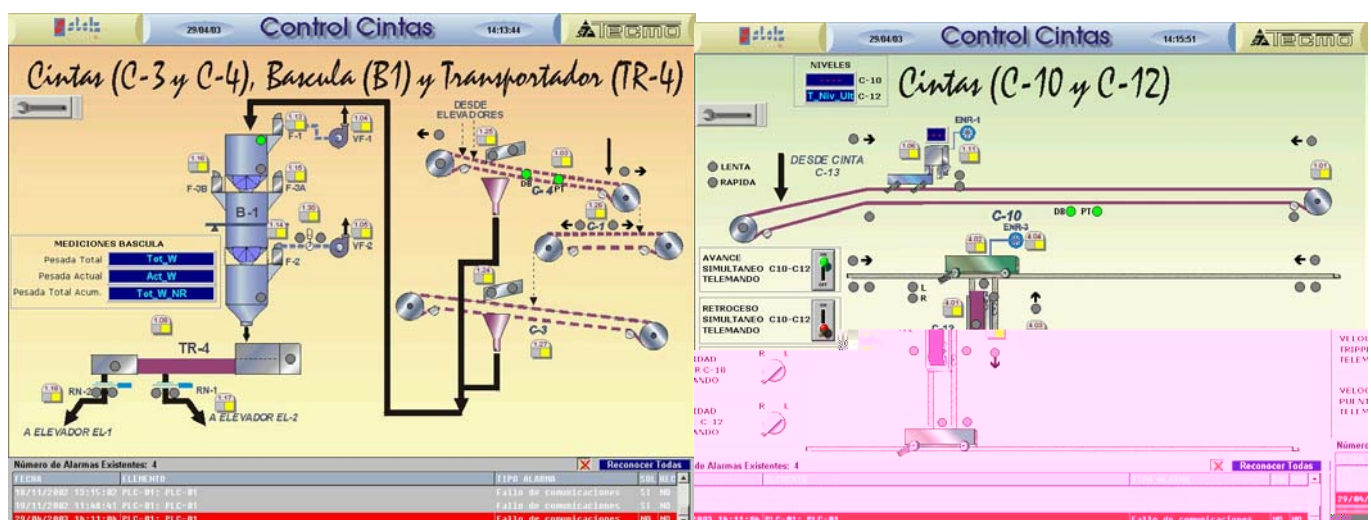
29/04/03 Control Cintas 14:13:44 TECMO

Cintas (C-3 y C-4), Bascula (B1) y Transportador (TR-4)

1.12 F-1 1.04 VF-1
1.16 F-3B F-3A
B-1
1.14 1.35 1.05 VF-2
F-2

MEDICIONES BASCULA
Pesada Total Tot_W
Pesada Actual Act_W
Pesada Total Acum. Tot_W_NR

DESDE ELEVADORES
1.25 1.03
DB PT C-4
1.26 C-1
1.24
C-3
1.27
1.08
TR-4
1.18 RN-2 RN-1 1.17
A ELEVADOR EL-1 A ELEVADOR EL-2

Número de Alarmas Existentes: 4 Reconocer Todas

| FECHA | ELEMENTO | TIPO ALARMA | SOL | REC |
|---|---|---|---|---|
| 18/11/2002 13:15:02 | PLC-01: PLC-01 | Fallo de comunicaciones | SI | NO |
| 19/11/2002 11:48:41 | PLC-01: PLC-01 | Fallo de comunicaciones | SI | NO |
| 29/04/2003 10:11:06 | PLC-01: PLC-01 | Fallo de comunicaciones | NO | NO |

29/04/03 Control Cintas 14:15:51 TECMO

NIVELES
C-10
T_Niv_Ult C-12

Cintas (C-10 y C-12)

ENR-4
1.06 1.11
LENTA
RAPIDA
DESDE CINTA C-13
1.01
DB PT
C-10
ENR-3
4.03 4.04
AVANCE SIMULTANEO C10-C12 TELEMANDO
L R
RETROCESO SIMULTANEO C10-C12 TELEMANDO
4.01 4.03
C-12
IDAD R C-10 NDO
R L
IDAD C-12 NDO
R L
VELO TRIPP TELEM
VELO PUENT TELEM
Número

de Alarmas Existentes: 4 Reconocer Todas
2003 10:11:06 PLC-01: PLC-01 Fallo de comunicaciones NO NO
29/04